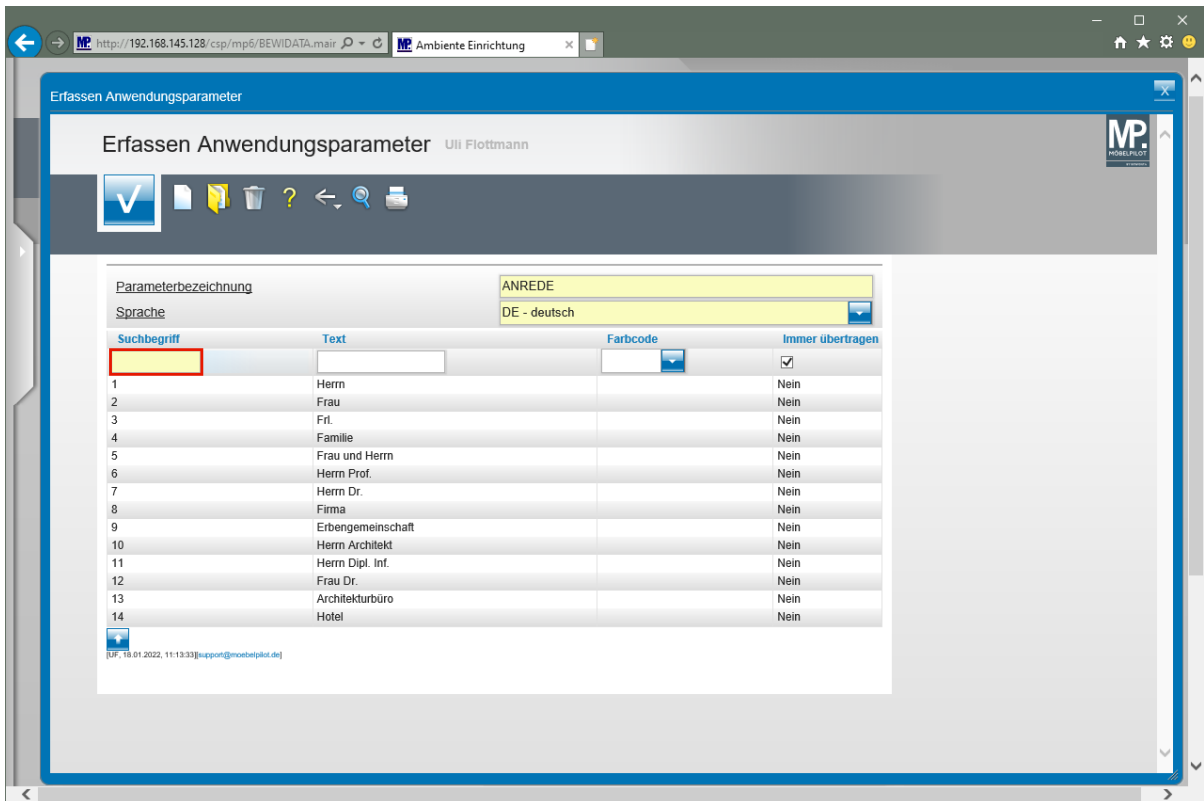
http://192.168.145.128/csp/mp6/BEWIDATA.mair
Ambiente Einrichtung

Erfassen Anwendungsparameter

Erfassen Anwendungsparameter Uli Flottmann

MP. MÖBELPILOT

Parameterbezeichnung ANREDE
Sprache DE - deutsch

| Suchbegriff | Text | Farbcode | Immer übertragen |
|---|---|---|---|
| | | | ☑ |
| 1 | Herrn | | Nein |
| 2 | Frau | | Nein |
| 3 | Frl. | | Nein |
| 4 | Familie | | Nein |
| 5 | Frau und Herrn | | Nein |
| 6 | Herrn Prof. | | Nein |
| 7 | Herrn Dr. | | Nein |
| 8 | Firma | | Nein |
| 9 | Erbengemeinschaft | | Nein |
| 10 | Herrn Architekt | | Nein |
| 11 | Herrn Dipl. Inf. | | Nein |
| 12 | Frau Dr. | | Nein |
| 13 | Architekturbüro | | Nein |
| 14 | Hotel | | Nein |

[UF, 18.01.2022, 11:13:33][support@moebelpilot.de]